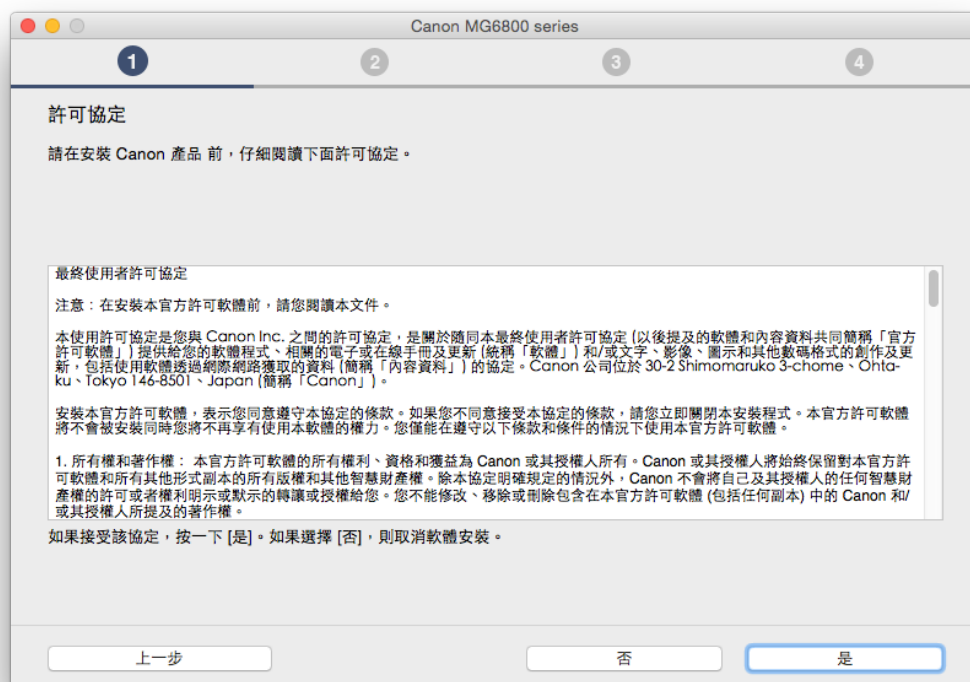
Canon MG6800 series

1 2 3 4

許可協定

請在安裝 Canon 產品 前，仔細閱讀下面許可協定。

最終使用者許可協定

注意：在安裝本官方許可軟體前，請您閱讀本文件。

本使用許可協定是您與 Canon Inc. 之間的許可協定，是關於隨同本最終使用者許可協定 (以後提及的軟體和內容資料共同簡稱「官方許可軟體」) 提供給您的軟體程式、相關的電子或在線手冊及更新 (統稱「軟體」) 和/或文字、影像、圖示和其他數碼格式的創作及更新，包括使用軟體透過網際網路獲取的資料 (簡稱「內容資料」) 的協定。Canon 公司位於 30-2 Shimomaruko 3-chome、Ohta-ku、Tokyo 146-8501、Japan (簡稱「Canon」)。

安裝本官方許可軟體，表示您同意遵守本協定的條款。如果您不同意接受本協定的條款，請您立即關閉本安裝程式。本官方許可軟體將不會被安裝同時您將不再享有使用本軟體的權力。您僅能在遵守以下條款和條件的情況下使用本官方許可軟體。

1. 所有權和著作權： 本官方許可軟體的所有權利、資格和獲益為 Canon 或其授權人所有。Canon 或其授權人將始終保留對本官方許可軟體和所有其他形式副本的所有版權和其他智慧財產權。除本協定明確規定的情況外，Canon 不會將自己及其授權人的任何智慧財產權的許可或者權利明示或默示的轉讓或授權給您。您不能修改、移除或刪除包含在本官方許可軟體 (包括任何副本) 中的 Canon 和/或其授權人所提及的著作權。

如果接受該協定，按一下 [是]。如果選擇 [否]，則取消軟體安裝。

上一步

否

是